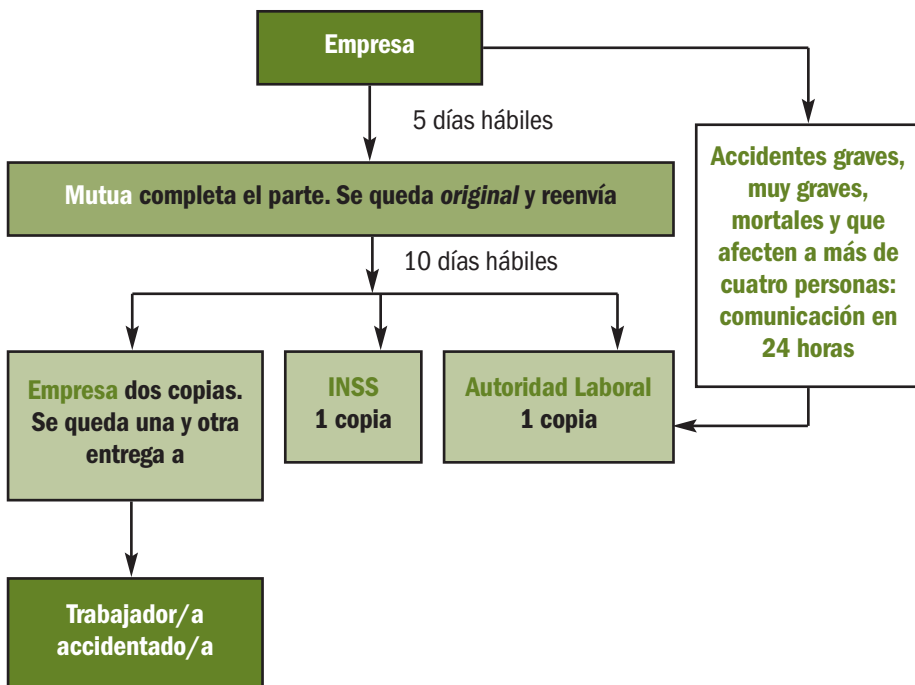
Empresa

5 días hábiles

Mutua completa el parte. Se queda original y reenvía

10 días hábiles

Empresa dos copias. Se queda una y otra entrega a

INSS
1 copia

Autoridad Laboral
1 copia

Accidentes graves, muy graves, mortales y que afecten a más de cuatro personas: comunicación en 24 horas

Trabajador/a accidentado/a